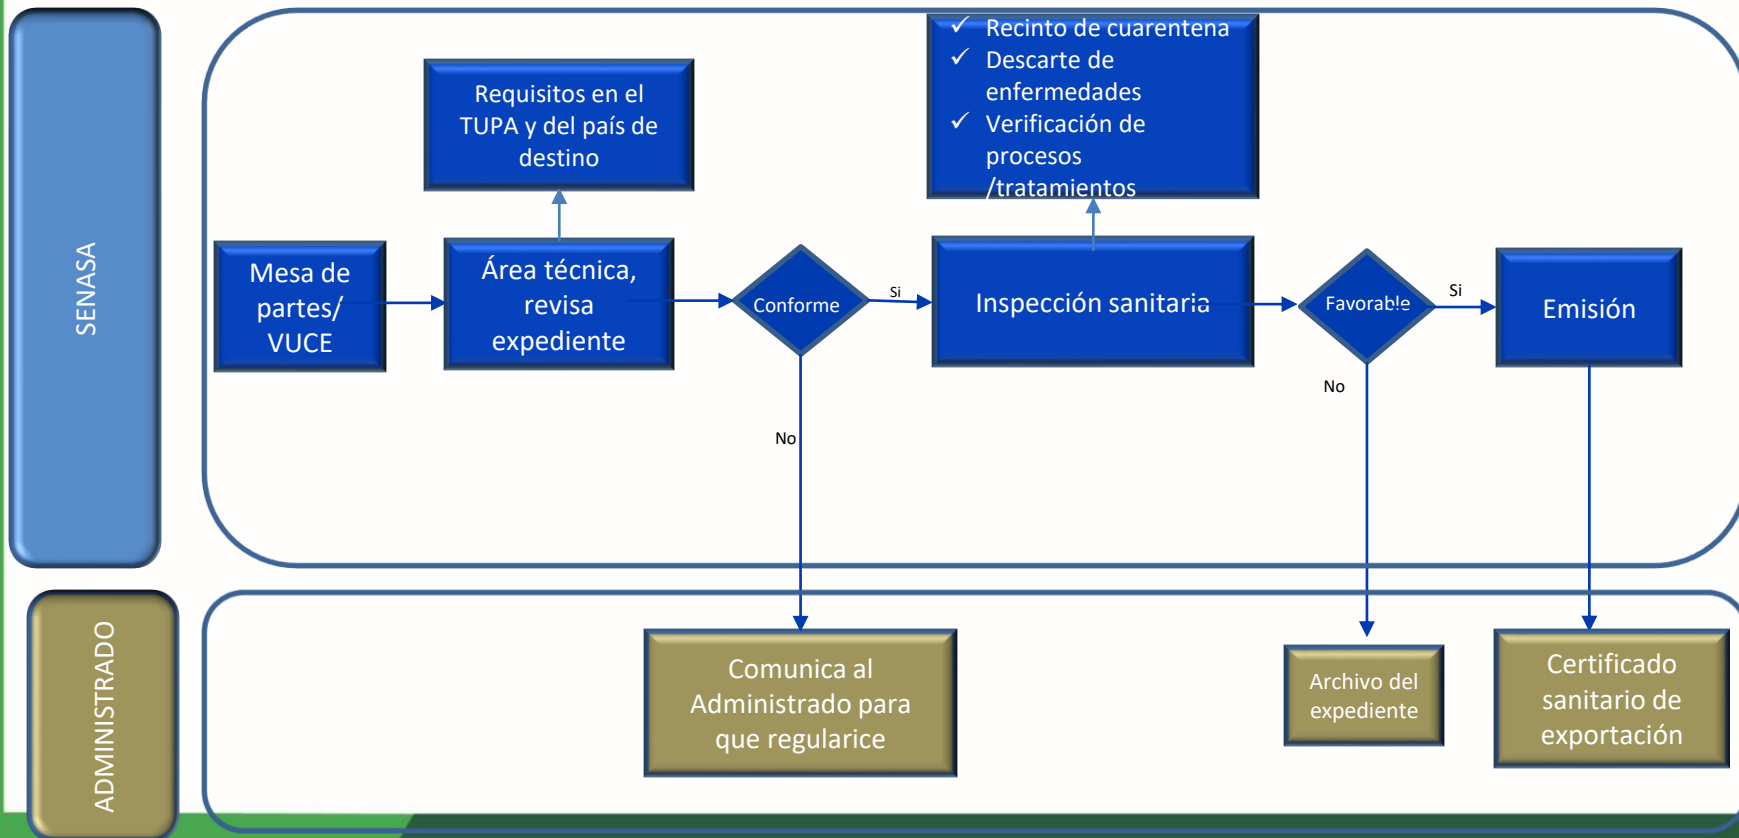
SENASA

Requisitos en el TUPA y del país de destino

✓ Recinto de cuarentena
✓ Descarte de enfermedades
✓ Verificación de procesos /tratamientos

Mesa de partes/ VUCE

Área técnica, revisa expediente

Conforme

Si

Inspección sanitaria

Favorable

Si

Emisión

No

No

ADMINISTRADO

Comunica al Administrado para que regularice

Archivo del expediente

Certificado sanitario de exportación